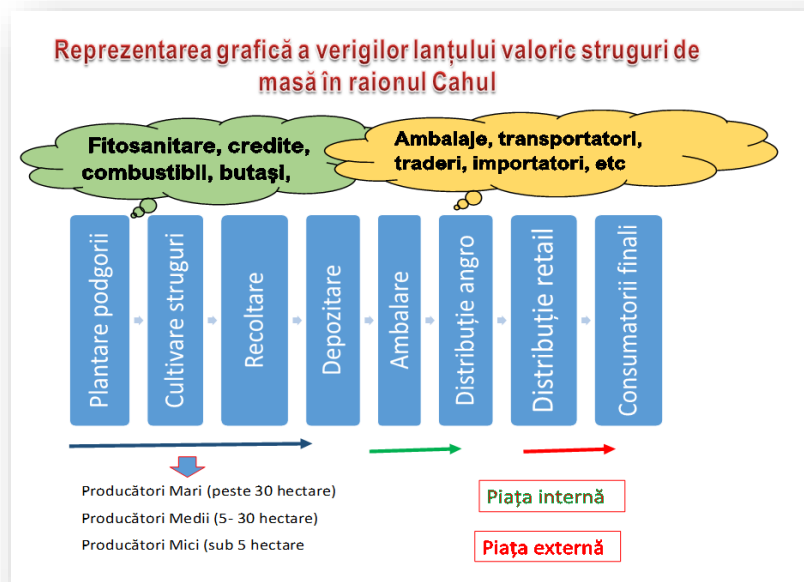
Reprezentarea grafică a verigilor lanțului valoric struguri de masă în raionul Cahul

Fitosanitare, credite, combustibil, butași,

Ambalaje, transportatori, traderi, importatori, etc

Plantare podgorii

Cultivare struguri

Recoltare

Depozitare

Ambalare

Distribuție angro

Distribuție retail

Consumatorii finali

Producători Mari (peste 30 hectare)

Producători Medii (5- 30 hectare)

Producători Mici (sub 5 hectare

Piața internă

Piața externă